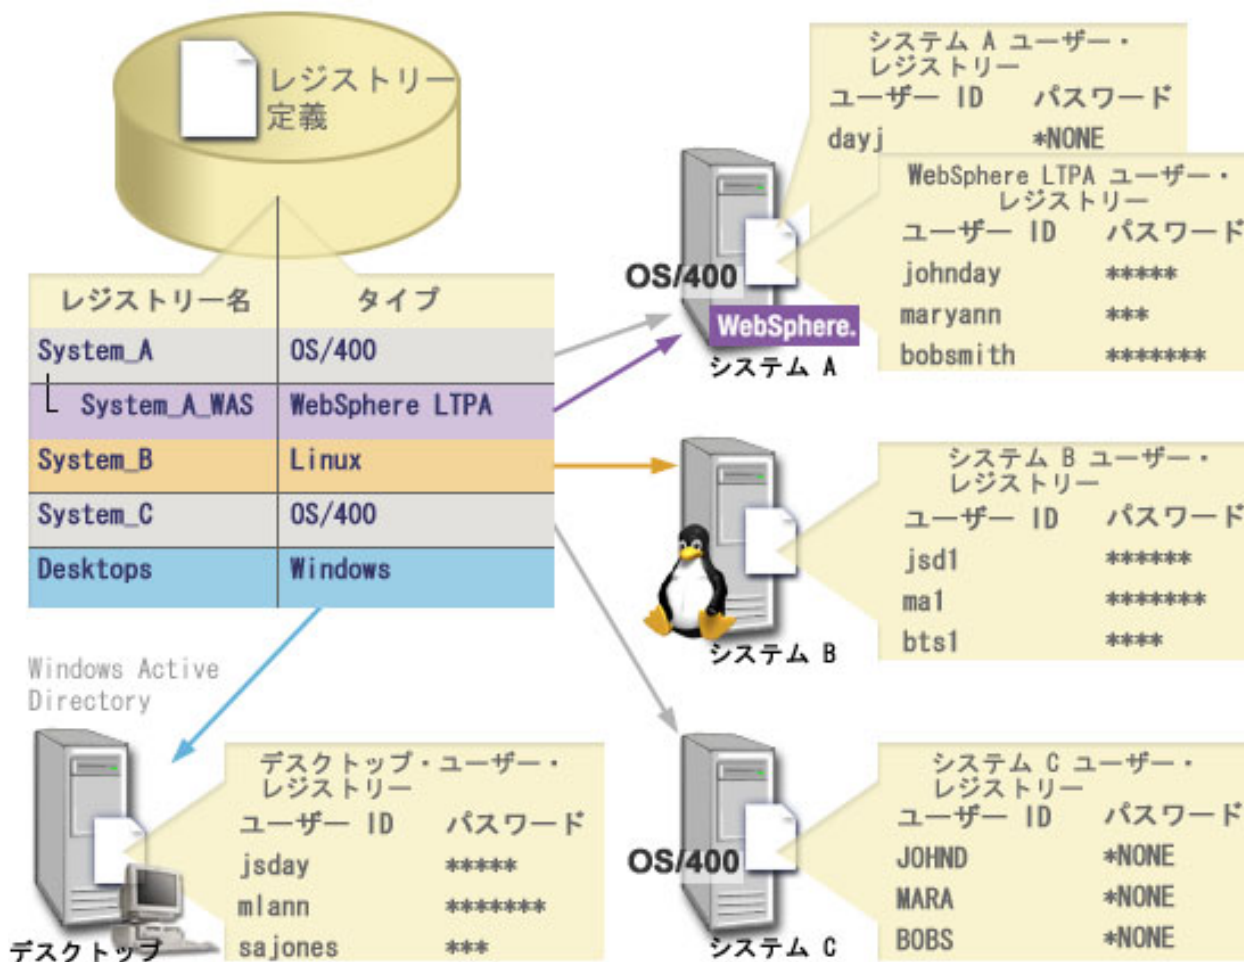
レジストリー定義

| レジストリー名 | タイプ |
|---|---|
| System_A | OS/400 |
| └ System_A_WAS | WebSphere LTPA |
| System_B | Linux |
| System_C | OS/400 |
| Desktops | Windows |

システム A ユーザー・レジストリー

| ユーザー ID | パスワード |
|---|---|
| dayj | *NONE |

WebSphere LTPA ユーザー・レジストリー

| ユーザー ID | パスワード |
|---|---|
| johnday | ***** |
| maryann | *** |
| bobsmith | ******* |

OS/400

WebSphere.

システム A

システム B ユーザー・レジストリー

| ユーザー ID | パスワード |
|---|---|
| jsd1 | ****** |
| ma1 | ******* |
| bts1 | **** |

システム B

Windows Active Directory

デスクトップ・ユーザー・レジストリー

| ユーザー ID | パスワード |
|---|---|
| jsday | ***** |
| mlann | ******* |
| sajones | *** |

デスクトップ

システム C ユーザー・レジストリー

| ユーザー ID | パスワード |
|---|---|
| JOHND | *NONE |
| MARA | *NONE |
| BOBS | *NONE |

OS/400

システム C